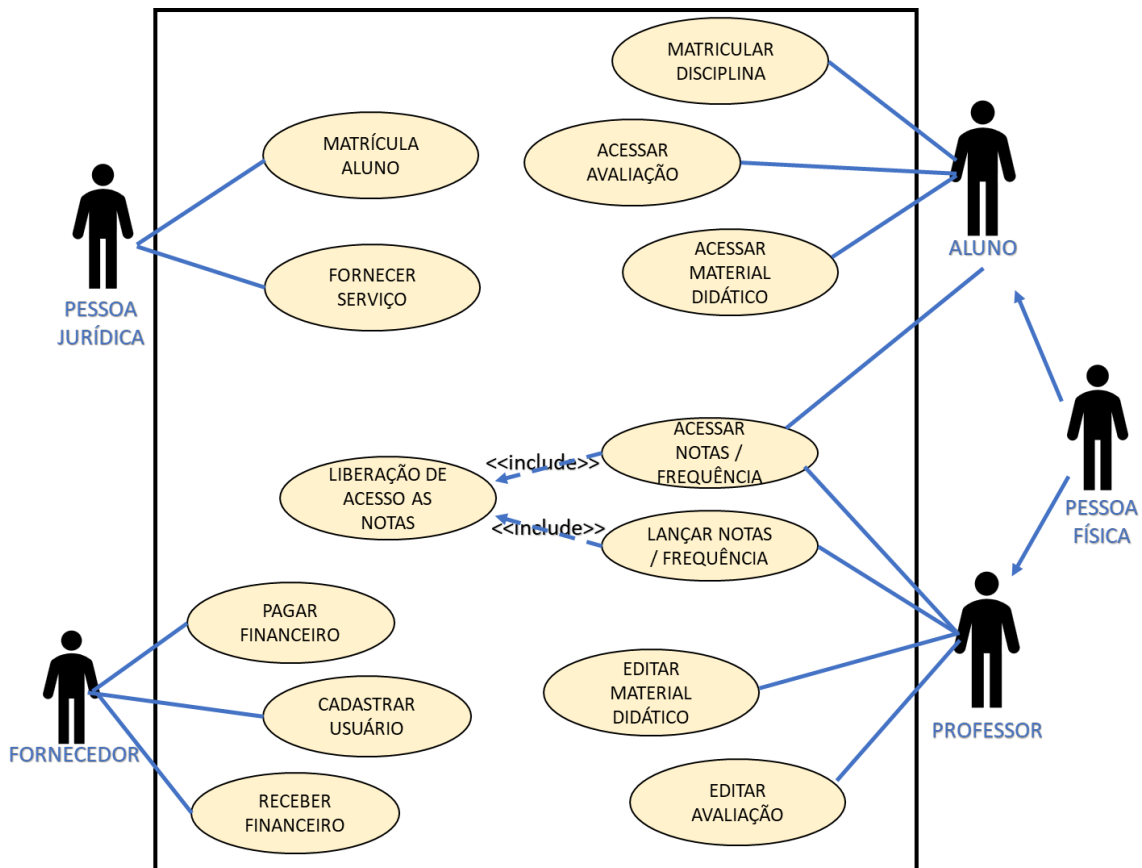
MATRICULAR DISCIPLINA

MATRÍCULA ALUNO

ACESSAR AVALIAÇÃO

ALUNO

PESSOA JURÍDICA

FORNECER SERVIÇO

ACESSAR MATERIAL DIDÁTICO

LIBERAÇÃO DE ACESSO AS NOTAS

<<include>>

ACESSAR NOTAS / FREQUÊNCIA

<<include>>

LANÇAR NOTAS / FREQUÊNCIA

PESSOA FÍSICA

PAGAR FINANCEIRO

CADASTRAR USUÁRIO

FORNECEDOR

RECEBER FINANCEIRO

EDITAR MATERIAL DIDÁTICO

PROFESSOR

EDITAR AVALIAÇÃO